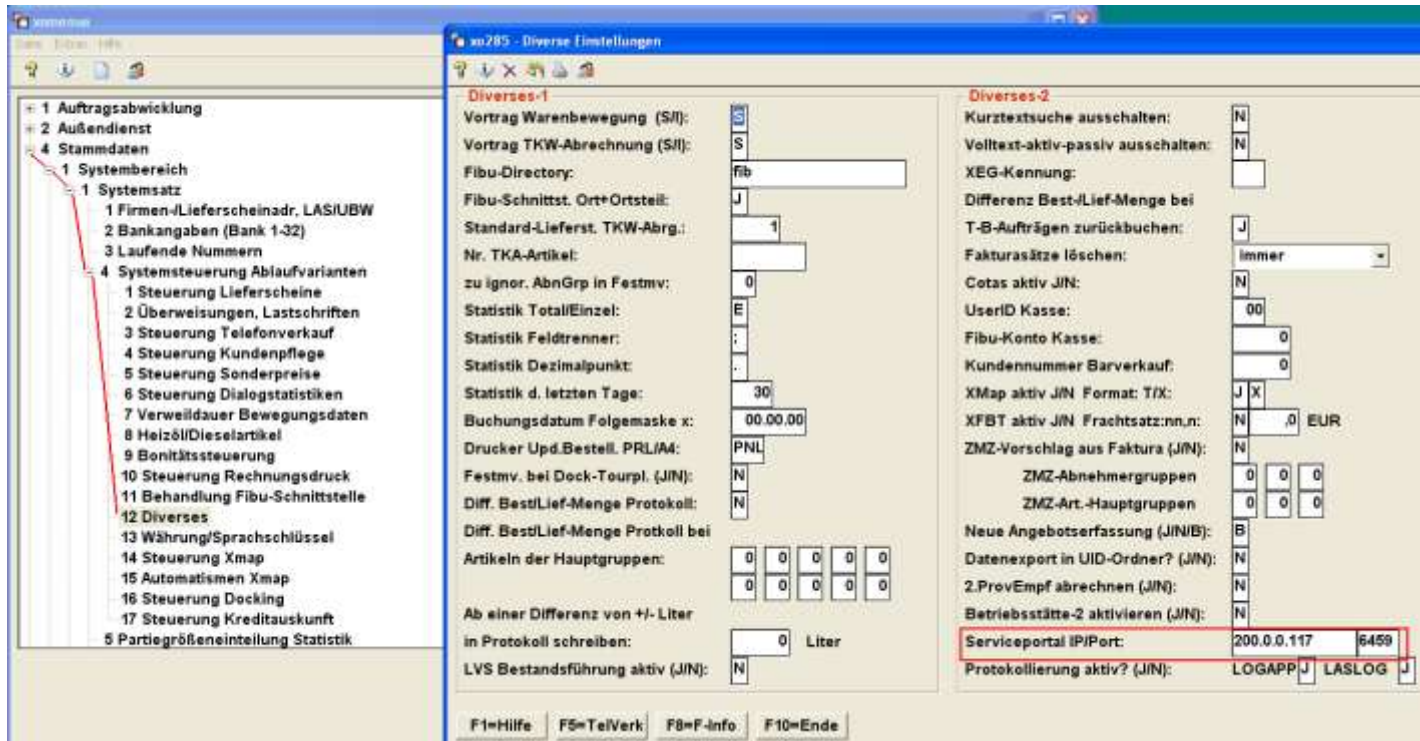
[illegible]
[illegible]

1 Auftragsabwicklung
2 Außendienst
4 Stammdaten
1 Systembereich
1 Systemsatz
1 Firmen-/Lieferscheinadr, LAS/UBW
2 Bankangaben (Bank 1-32)
3 Laufende Nummern
4 Systemsteuerung Ablaufvarianten
1 Steuerung Lieferscheine
2 Überweisungen, Lastschriften
3 Steuerung Telefonverkauf
4 Steuerung Kundenpflege
5 Steuerung Sonderpreise
6 Steuerung Dialogstatistiken
7 Verweildauer Bewegungsdaten
8 Heizöl/Dieselartikel
9 Bonitätssteuerung
10 Steuerung Rechnungsdruck
11 Behandlung Fibu-Schnittstelle
12 Diverses
13 Währung/Sprachschlüssel
14 Steuerung Xmap
15 Automatismen Xmap
16 Steuerung Docking
17 Steuerung Kreditauskunft
5 Partiegrößeneinteilung Statistik

xo285 - Diverse Einstellungen

Diverses-1
Vortrag Warenbewegung (S/I): S
Vortrag TKW-Abrechnung (S/I): S
Fibu-Directory: fib
Fibu-Schnittst. Ort+Ortsteil: J
Standard-Lieferst. TKW-Abrg.: 1
Nr. TKA-Artikel:
zu ignor. AbnGrp in Festmv: 0
Statistik Total/Einzel: E
Statistik Feldtrenner: ;
Statistik Dezimalpunkt: .
Statistik d. letzten Tage: 30
Buchungsdatum Folgemaske x: 00.00.00
Drucker Upd.Bestell. PRL/A4: PNL
Festmv. bei Dock-Tourpl. (J/N): N
Diff. Best/Lief-Menge Protokoll: N
Diff. Best/Lief-Menge Protkoll bei
Artikeln der Hauptgruppen: 0 0 0 0 0
0 0 0 0 0
Ab einer Differenz von +/- Liter
in Protokoll schreiben: 0 Liter
LVS Bestandsführung aktiv (J/N): N

Diverses-2
Kurztextsuche ausschalten: N
Volltext-aktiv-passiv ausschalten: N
XEG-Kennung:
Differenz Best-/Lief-Menge bei
T-B-Aufträgen zurückbuchen: J
Fakturasätze löschen: immer
Cotas aktiv J/N: N
UserID Kasse: 00
Fibu-Konto Kasse: 0
Kundennummer Barverkauf: 0
XMap aktiv J/N Format: T/X: J X
XFBT aktiv J/N Frachtsatz:nn,n: N ,0 EUR
ZMZ-Vorschlag aus Faktura (J/N): N
ZMZ-Abnehmergruppen 0 0 0
ZMZ-Art.-Hauptgruppen 0 0 0
Neue Angebotserfassung (J/N/B): B
Datenexport in UID-Ordner? (J/N): N
2.ProvEmpf abrechnen (J/N): N
Betriebsstätte-2 aktivieren (J/N): N
Serviceportal IP/Port: 200.0.0.117 6459
Protokollierung aktiv? (J/N): LOGAPP J LASLOG J

F1=Hilfe F5=TelVerk F8=F-Info F10=Ende